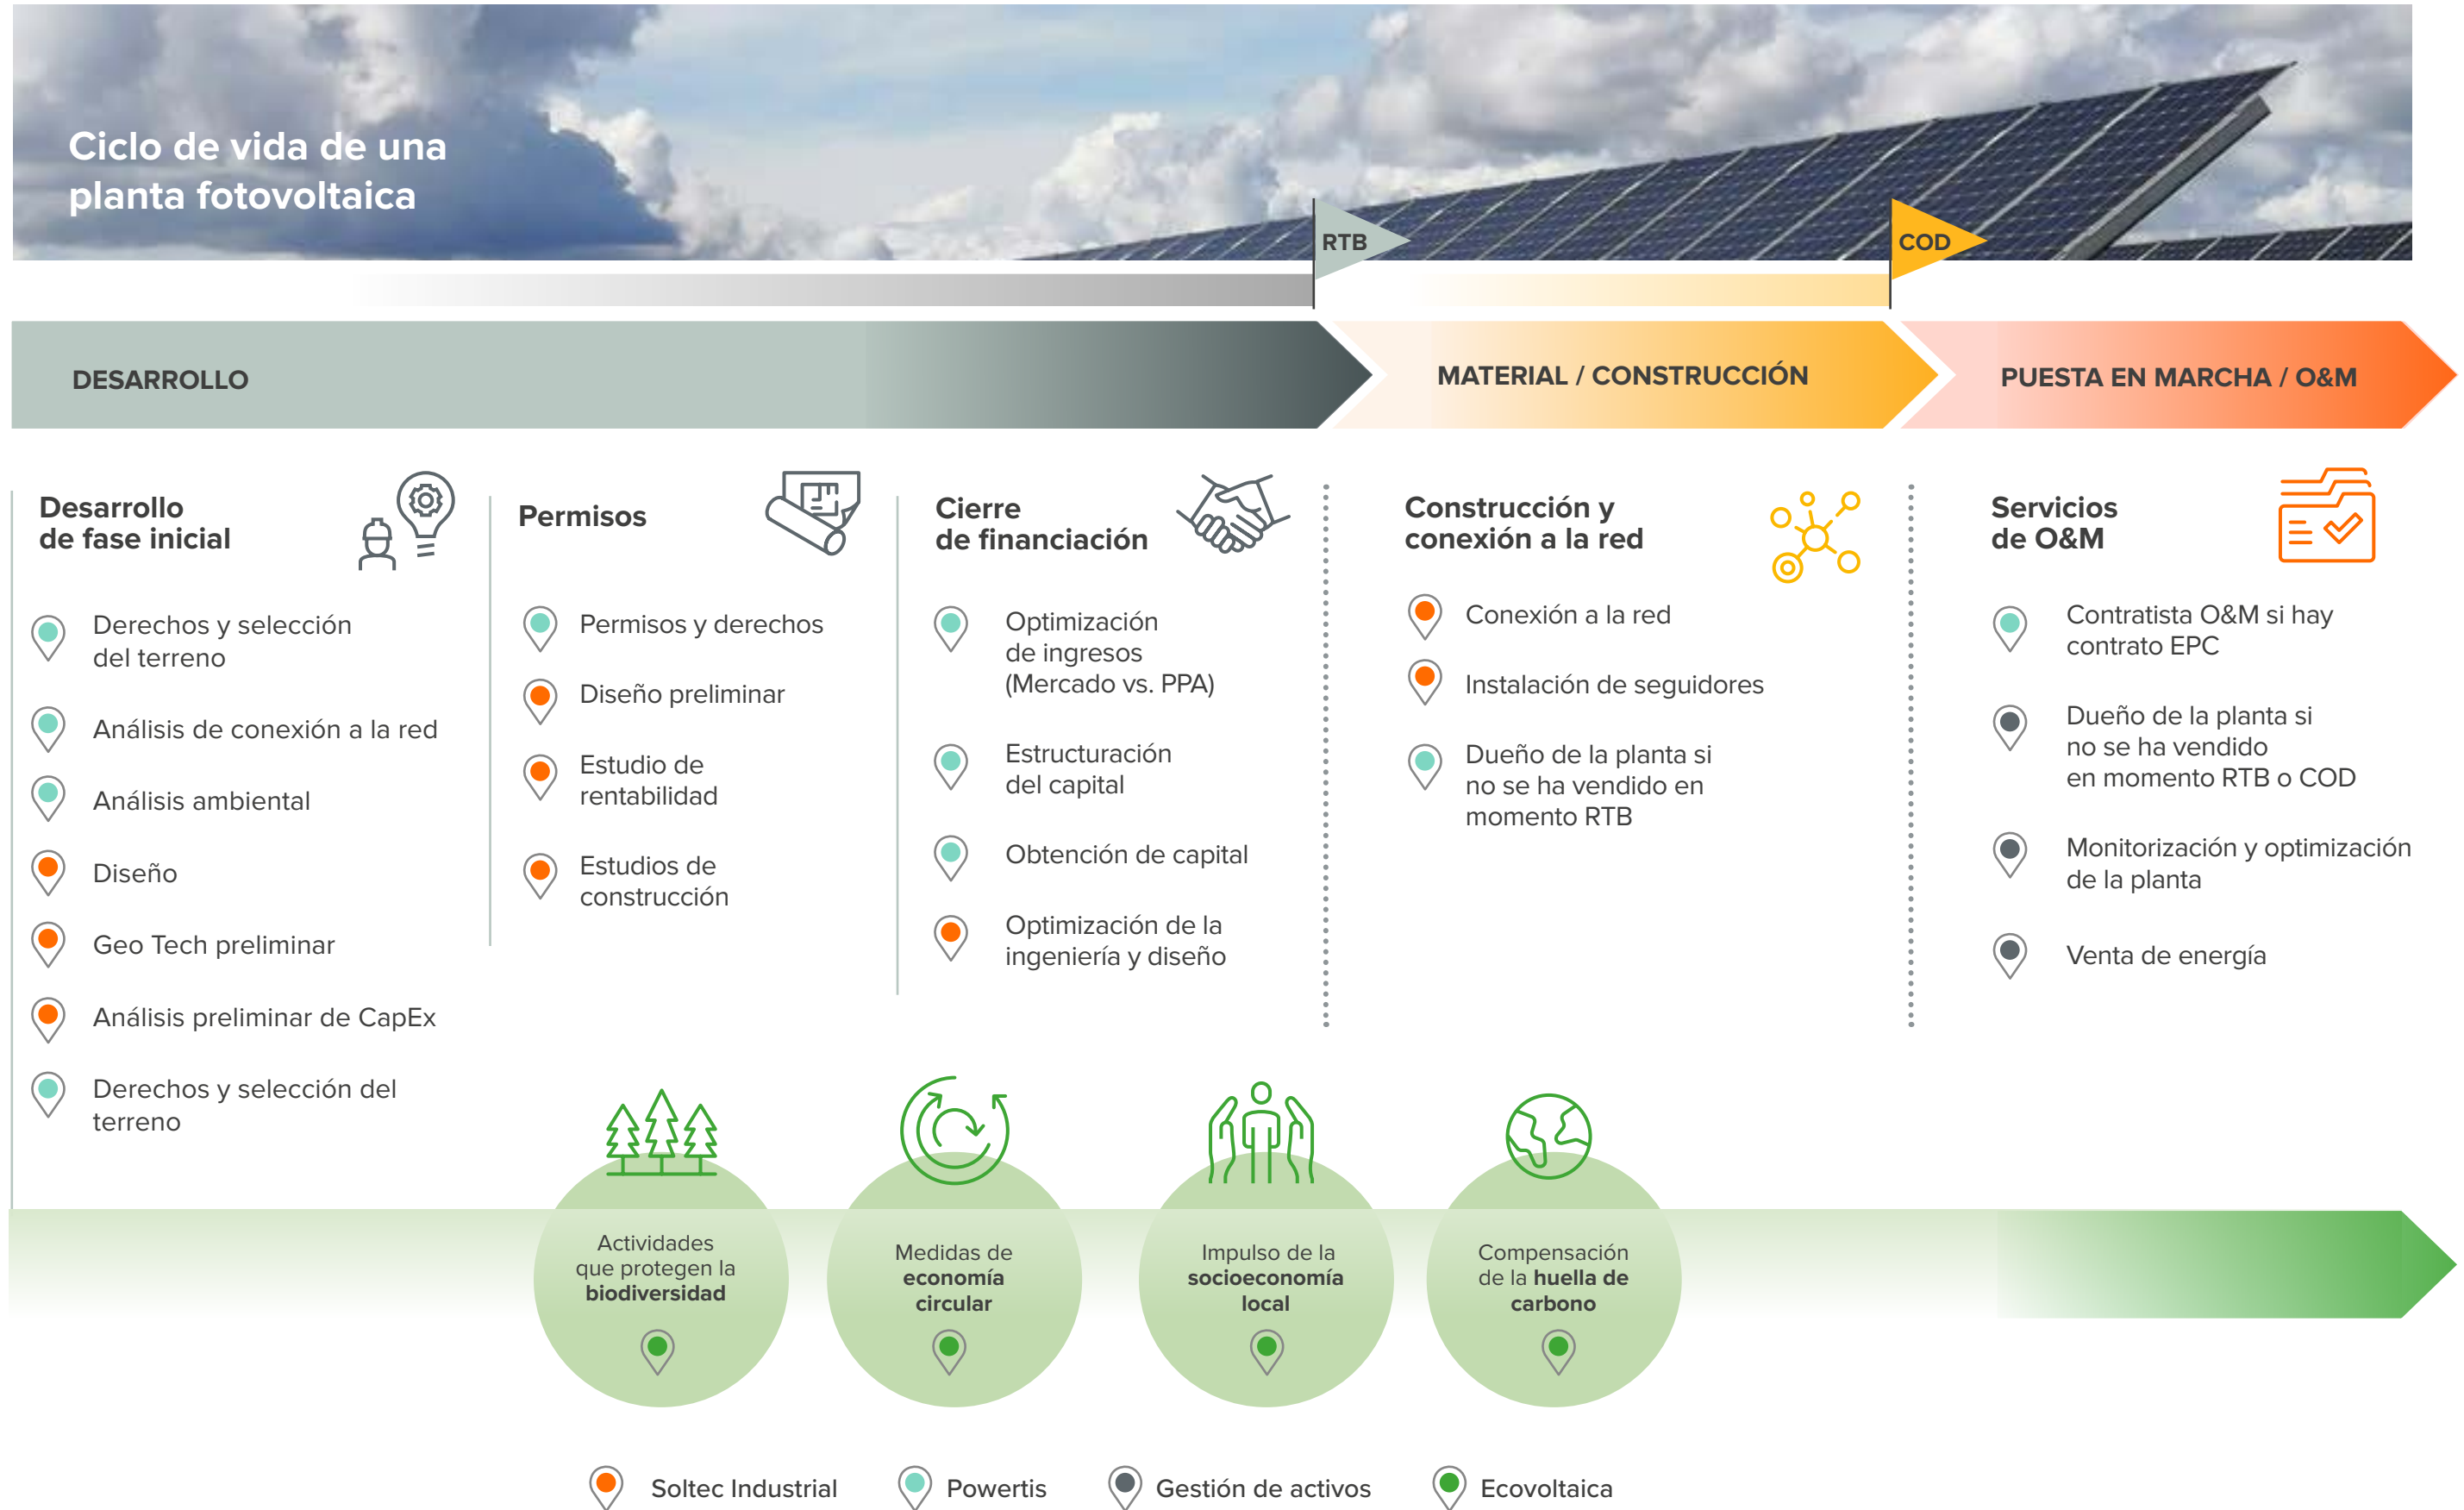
Ciclo de vida de una planta fotovoltaica

RTB

COD

DESARROLLO

MATERIAL / CONSTRUCCIÓN

PUESTA EN MARCHA / O&M

Desarrollo de fase inicial

Derechos y selección del terreno

Análisis de conexión a la red

Análisis ambiental

Diseño

Geo Tech preliminar

Análisis preliminar de CapEx

Derechos y selección del terreno

Permisos

Permisos y derechos

Diseño preliminar

Estudio de rentabilidad

Estudios de construcción

Cierre de financiación

Optimización de ingresos (Mercado vs. PPA)

Estructuración del capital

Obtención de capital

Optimización de la ingeniería y diseño

Construcción y conexión a la red

Conexión a la red

Instalación de seguidores

Dueño de la planta si no se ha vendido en momento RTB

Servicios de O&M

Contratista O&M si hay contrato EPC

Dueño de la planta si no se ha vendido en momento RTB o COD

Monitorización y optimización de la planta

Venta de energía

Actividades que protegen la **biodiversidad**

Medidas de **economía circular**

Impulso de la **socioeconomía local**

Compensación de la **huella de carbono**

Soltec Industrial

Powertis

Gestión de activos

Ecovoltaica